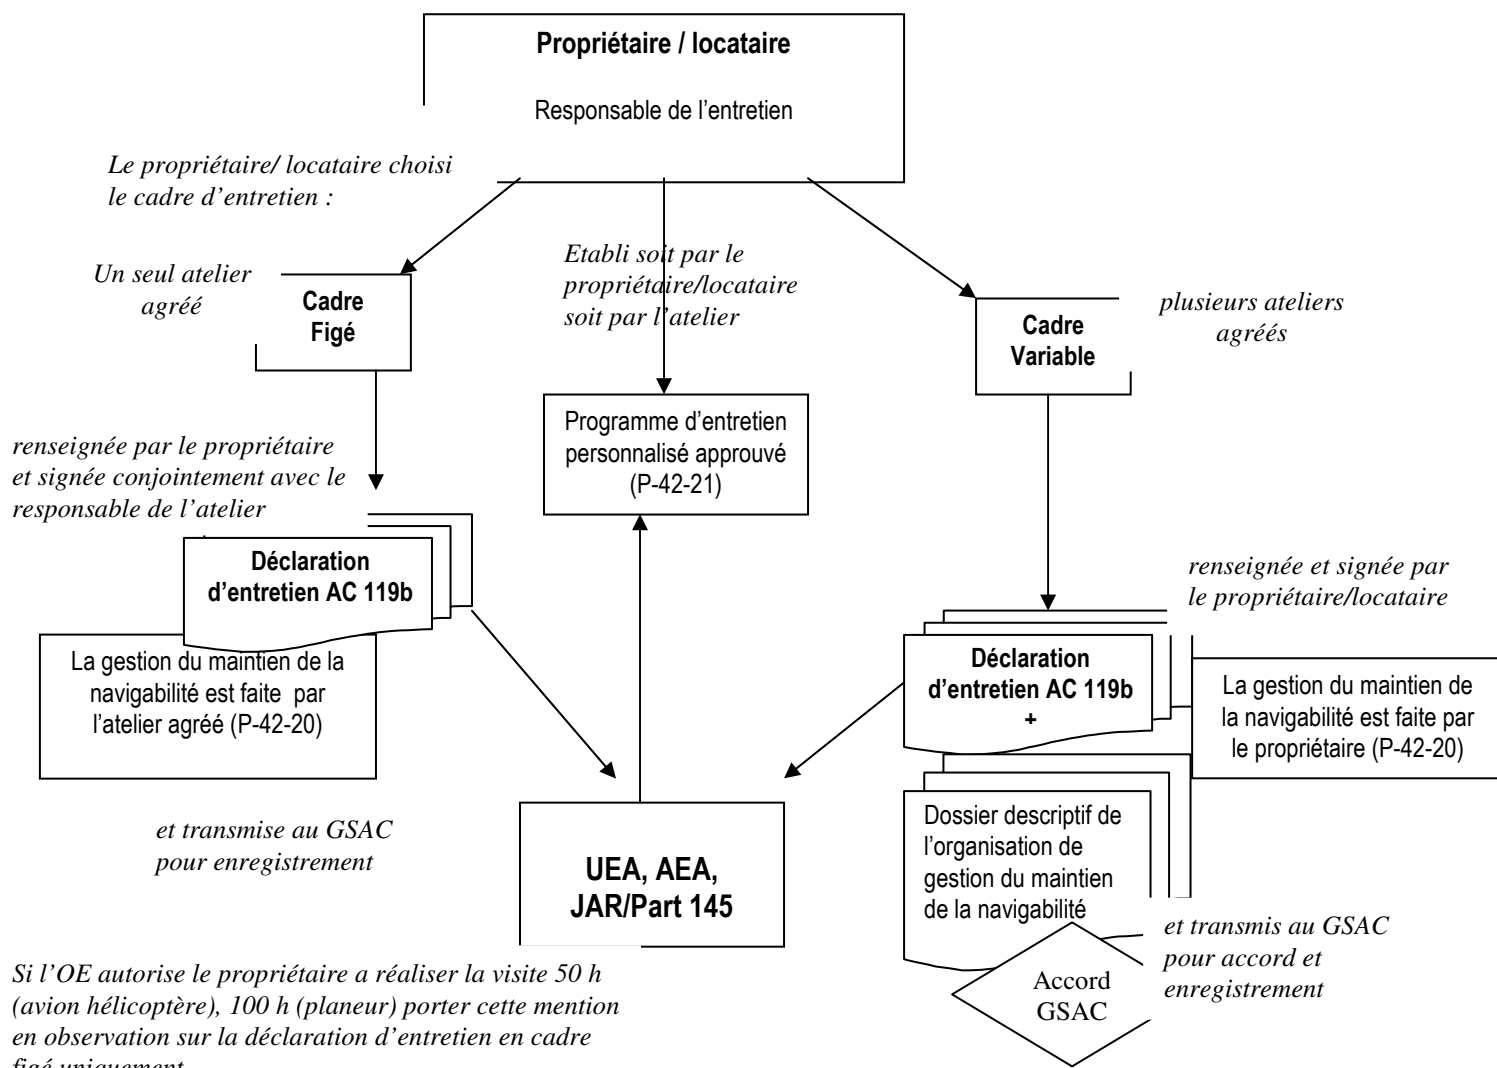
**Propriétaire / locataire**

Responsable de l'entretien

*Le propriétaire/ locataire choisi le cadre d'entretien :*

*Un seul atelier agréé*

**Cadre Figé**

*Etabli soit par le propriétaire/locataire soit par l'atelier*

*plusieurs ateliers agréés*

**Cadre Variable**

*renseignée par le propriétaire et signée conjointement avec le responsable de l'atelier*

Programme d'entretien personnalisé approuvé (P-42-21)

**Déclaration d'entretien AC 119b**

La gestion du maintien de la navigabilité est faite par l'atelier agréé (P-42-20)

*renseignée et signée par le propriétaire/locataire*

**Déclaration d'entretien AC 119b +**

La gestion du maintien de la navigabilité est faite par le propriétaire (P-42-20)

*et transmise au GSAC pour enregistrement*

**UEA, AEA, JAR/Part 145**

Dossier descriptif de l'organisation de gestion du maintien de la navigabilité

*et transmis au GSAC pour accord et enregistrement*

Accord GSAC

*Si l'OE autorise le propriétaire a réaliser la visite 50 h (avion hélicoptère), 100 h (planeur) porter cette mention en observation sur la déclaration d'entretien en cadre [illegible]*